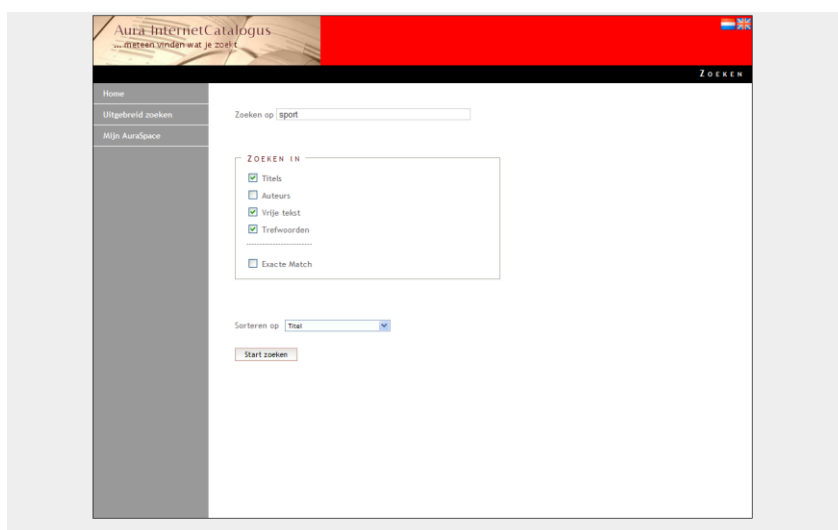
Aura InternetCatalogus
... meteen vinden wat je zoekt

ZOEKEN

Home
Uitgebreid zoeken
Mijn AuraSpace

Zoeken op sport

ZOEKEN IN
Titels
Auteurs
Vrije tekst
Trefwoorden
Exacte Match

Sorteren op Titel

Start zoeken